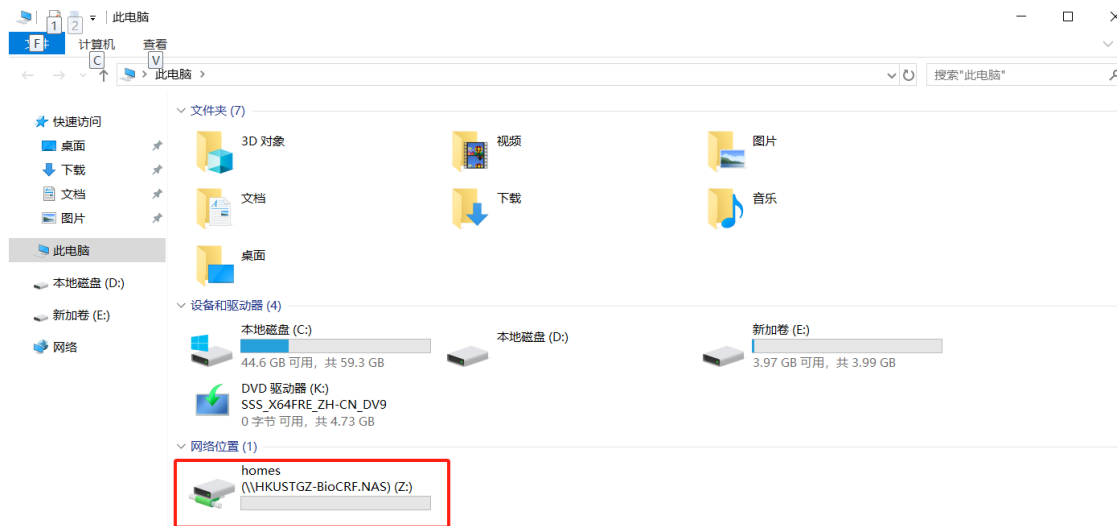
1 2 | 此电脑

文件 F 计算机 C 查看 V

此电脑 >

搜索"此电脑"

快速访问
桌面
下载
文档
图片
此电脑
本地磁盘 (D:)
新加卷 (E:)
网络

文件夹 (7)

3D 对象
视频
图片
文档
下载
音乐
桌面

设备和驱动器 (4)

本地磁盘 (C:)
44.6 GB 可用，共 59.3 GB

本地磁盘 (D:)

新加卷 (E:)
3.97 GB 可用，共 3.99 GB

DVD 驱动器 (K:)
SSS_X64FRE_ZH-CN_DV9
0 字节 可用，共 4.73 GB

网络位置 (1)

homes
(\\HKUSTGZ-BioCRF.NAS) (Z:)